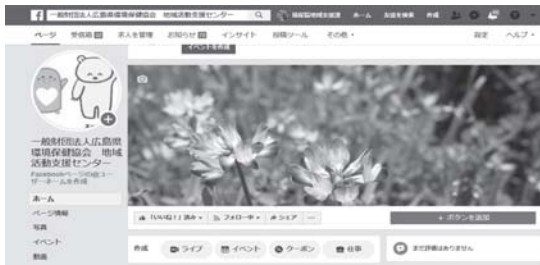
一般財団法人広島県環境保健協会 地域活動支援センター
ホーム
ページ 受信箱 求人を管理 お知らせ インサイト 投稿ツール その他
設定 ヘルプ
イベントを作成
一般財団法人広島県環境保健協会 地域活動支援センター
Facebookページの@ユーザーネームを作成
ホーム
ページ情報
写真
イベント
動画
「いいね!」済み フォロー中 シェア ...
+ ボタンを追加
作成 ライブ イベント クーポン 仕事
まだ評価はありません